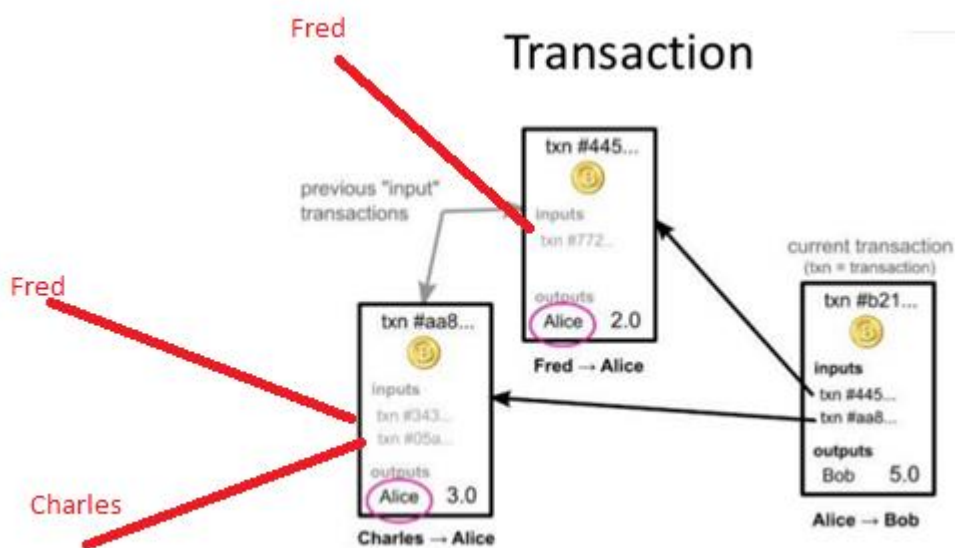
Transaction

Fred

txn #445...

inputs

txn #772...

outputs

Alice 2.0

Fred → Alice

previous "input" transactions

current transaction (txn = transaction)

txn #b21...

inputs

txn #445...

txn #aa8...

outputs

Bob 5.0

Alice → Bob

Fred

txn #aa8...

inputs

txn #343...

txn #05a...

outputs

Alice 3.0

Charles → Alice

Charles